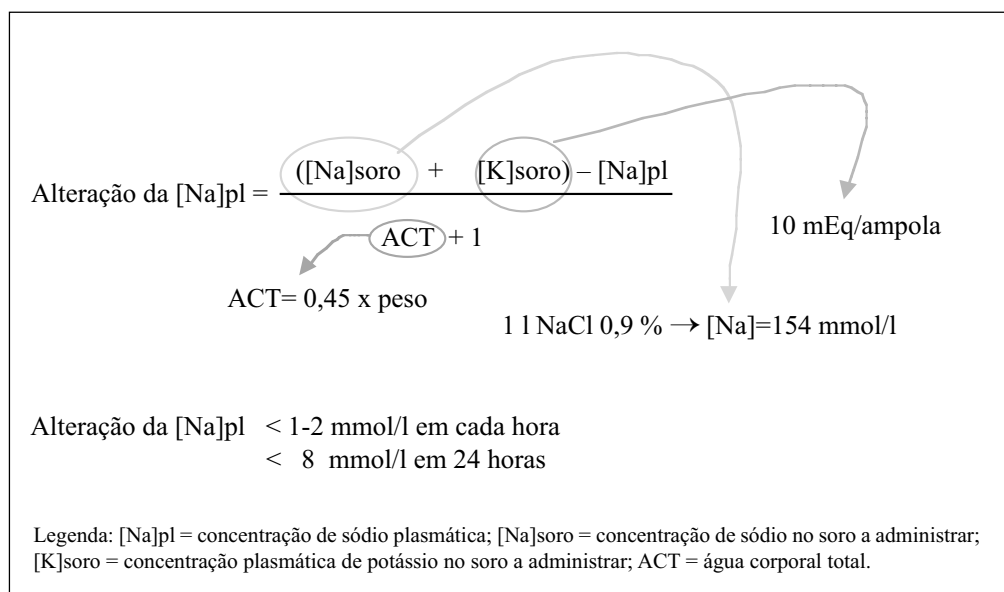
Alteração da [Na]pl = $\frac{([Na]soro + [K]soro) - [Na]pl}{ACT + 1}$

10 mEq/ampola

ACT= 0,45 x peso

1 l NaCl 0,9 % → [Na]=154 mmol/l

Alteração da [Na]pl < 1-2 mmol/l em cada hora
< 8 mmol/l em 24 horas

Legenda: [Na]pl = concentração de sódio plasmática; [Na]soro = concentração de sódio no soro a administrar; [K]soro = concentração plasmática de potássio no soro a administrar; ACT = água corporal total.